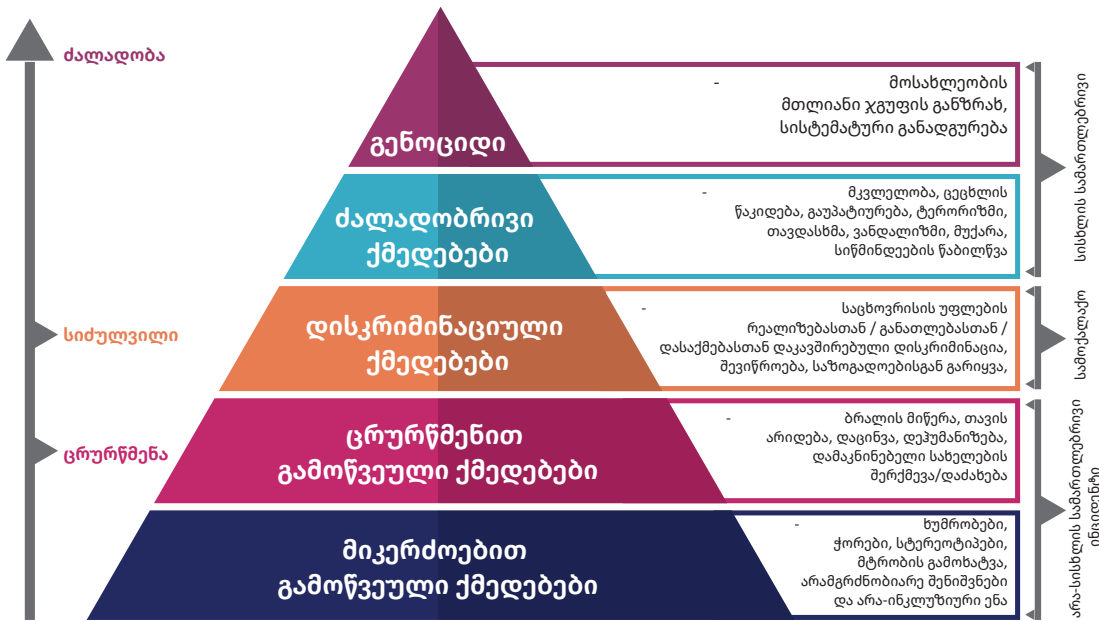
ძალადობა

სიძულვილი

ცრურწმენა

გენოციდი

- მოსახლეობის მთლიანი ჯგუფის განზრახ, სისტემატური განადგურება

ძალადობრივი ქმედებები

- მკვლელობა, ცეცხლის წაკიდება, გაუპატიურება, ტერორიზმი, თავდასხმა, ვანდალიზმი, მუქარა, სიწმინდეების წაბილწვა

დისკრიმინაციული ქმედებები

- საცხოვრისის უფლების რეალიზებასთან / განათლებასთან / დასაქმებასთან დაკავშირებული დისკრიმინაცია, შევიწროება, საზოგადოებისგან გარიყვა,

ცრურწმენით გამოწვეული ქმედებები

- ბრალის მიწერა, თავის არიდება, დაცინვა, დეჰუმანიზება, დამაკნინებელი სახელების შერქმევა/დაძახება

მიკროძოებით გამოწვეული ქმედებები

- ხუმრობები, ჭორები, სტერეოტიპები, მტრობის გამოხატვა, არამგრძნობიარე შენიშვნები და არა-ინკლუზიური ენა

სისტემის საშიშროებრივი

სამოქალაქო

არა-სისტემის საშიშროებრივი ინციდენტი